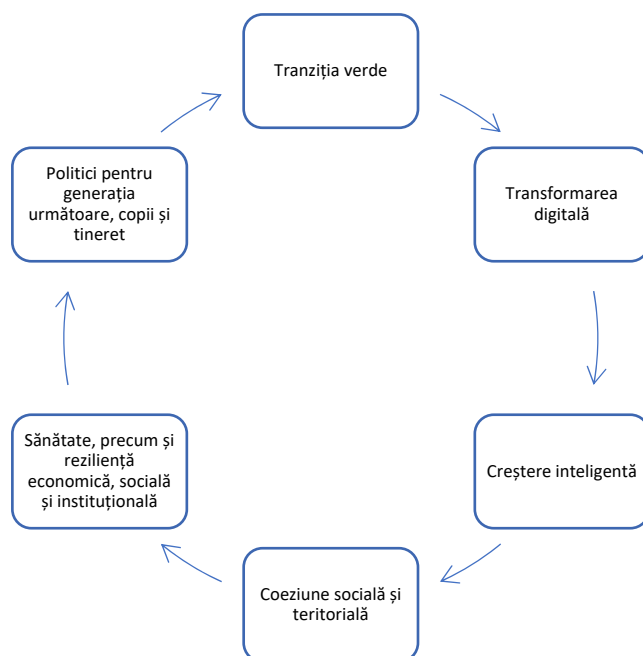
Tranziția verde

Transformarea digitală

Creștere inteligentă

Coeziune socială și teritorială

Sănătate, precum și reziliență economică, socială și instituțională

Politici pentru generația următoare, copii și tineret